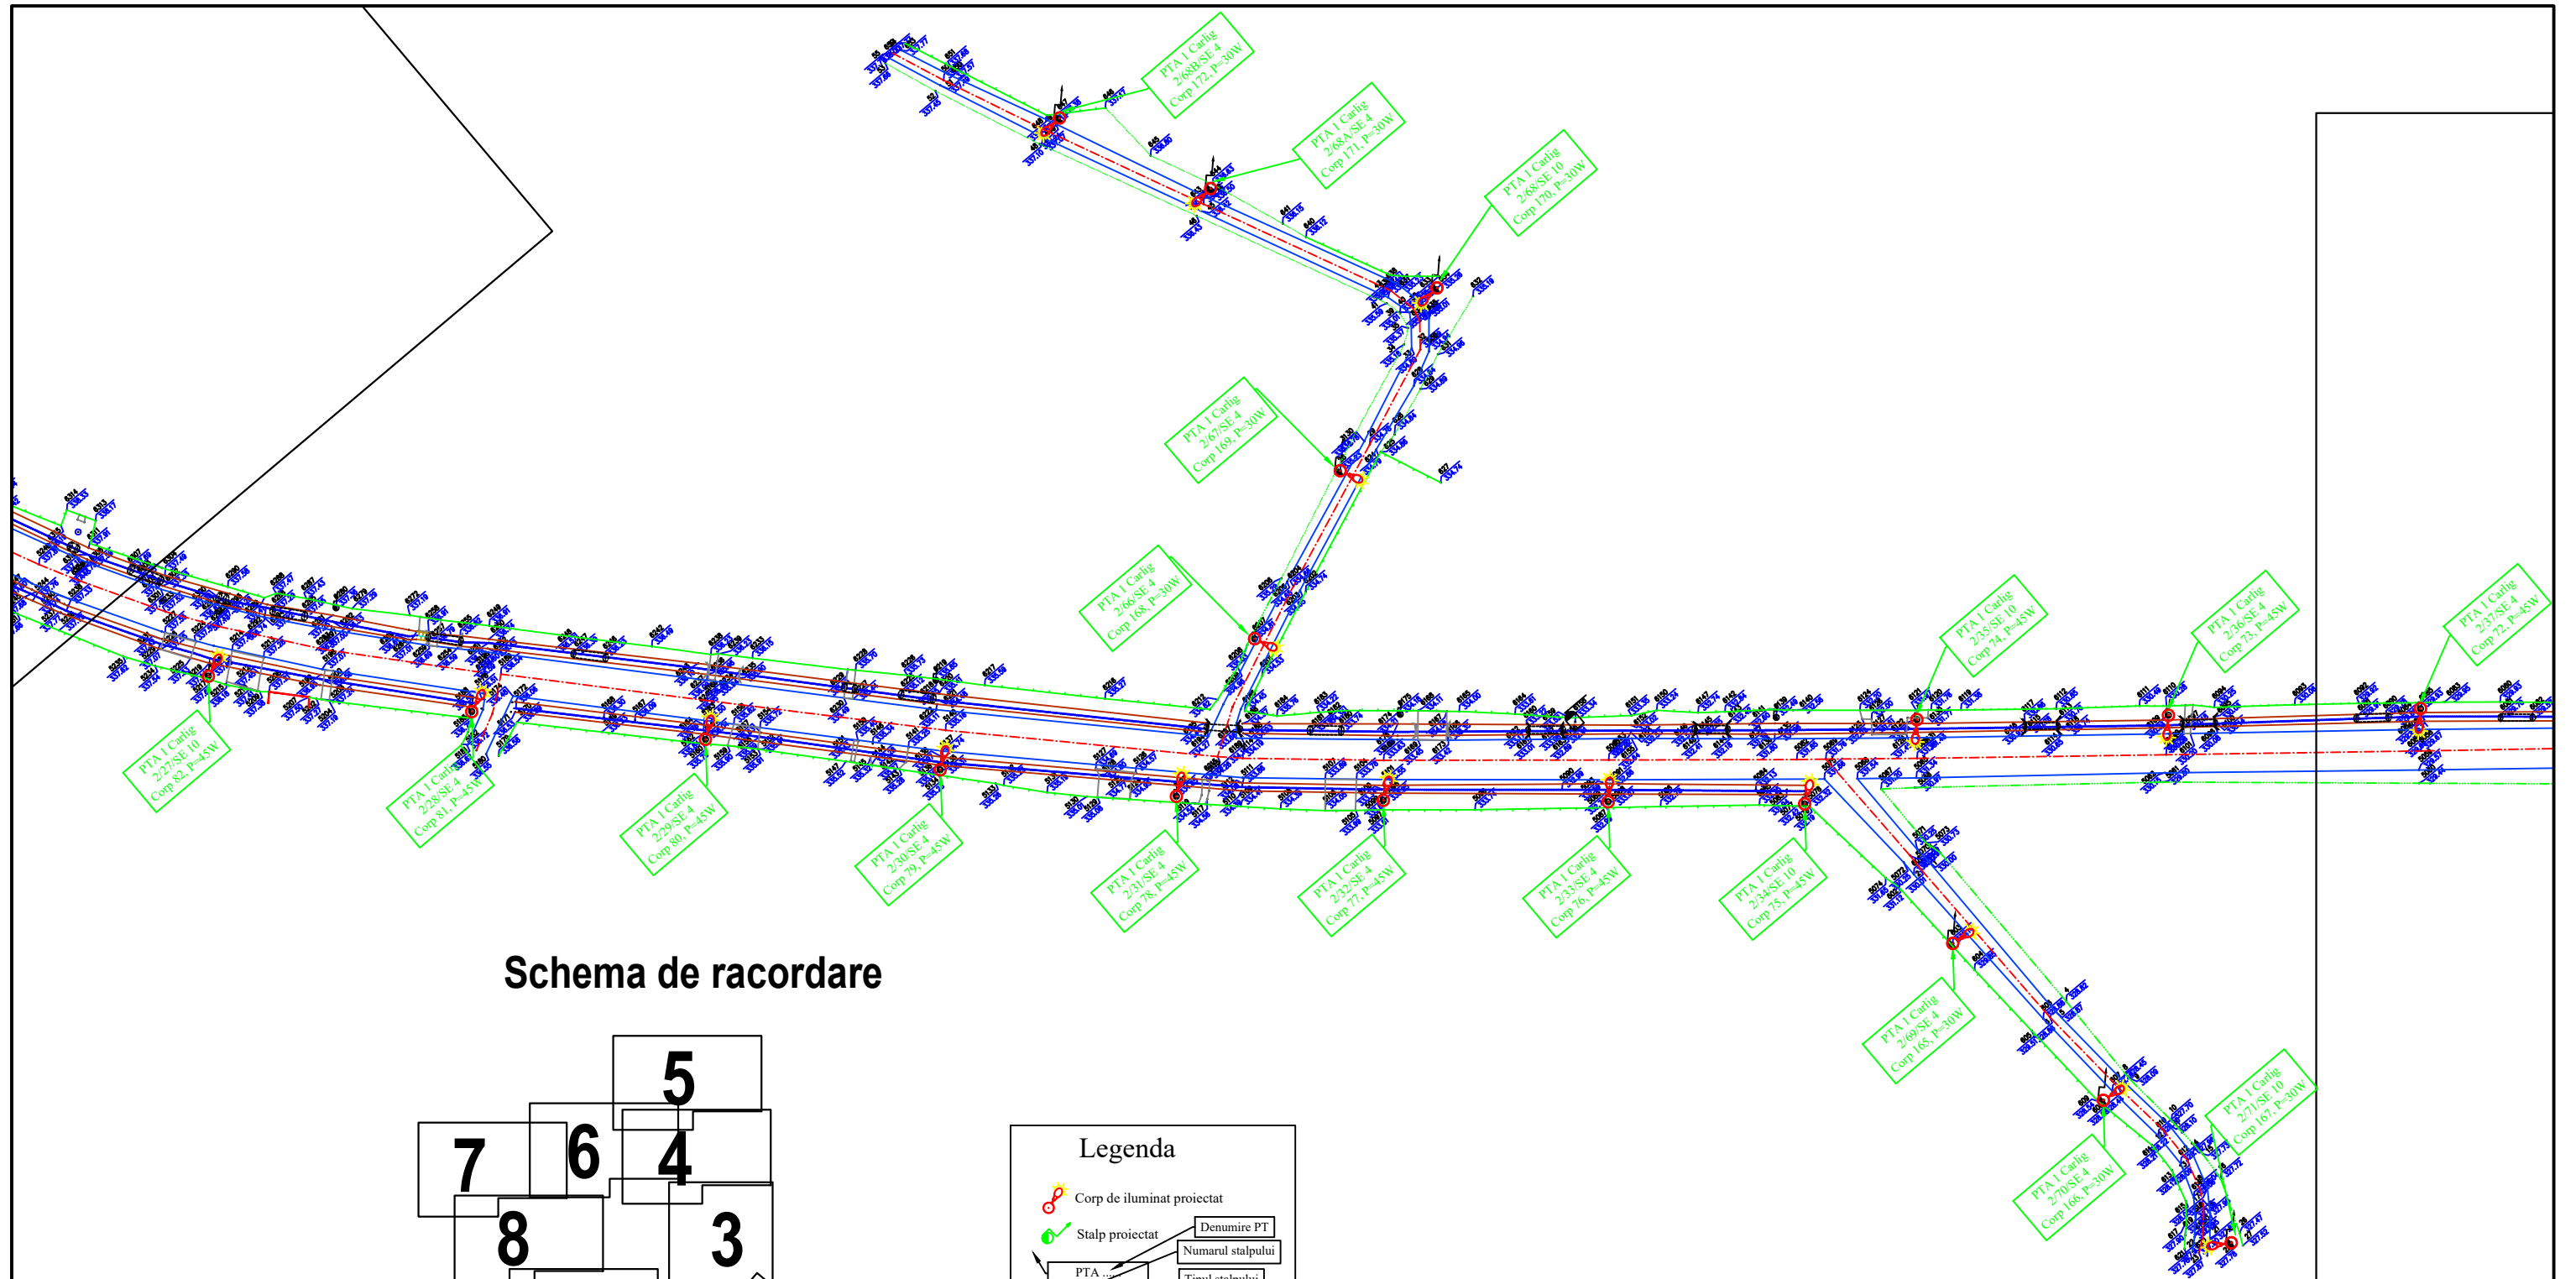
PTA 1 Carlig 2/68B/SE 4 Corp 172, P=30W

PTA 1 Carlig 2/68A/SE 4 Corp 171, P=30W

PTA 1 Carlig 2/68/SE 10 Corp 170, P=30W

PTA 1 Carlig 2/67/SE 4 Corp 169, P=30W

PTA 1 Carlig 2/66/SE 4 Corp 168, P=30W

PTA 1 Carlig 2/35/SE 10 Corp 74, P=45W

PTA 1 Carlig 2/36/SE 4 Corp 73, P=45W

PTA 1 Carlig 2/37/SE 4 Corp 72, P=45W

PTA 1 Carlig 2/27/SE 10 Corp 82, P=45W

PTA 1 Carlig 2/28/SE 4 Corp 81, P=45W

PTA 1 Carlig 2/29/SE 4 Corp 80, P=45W

PTA 1 Carlig 2/30/SE 4 Corp 79, P=45W

PTA 1 Carlig 2/31/SE 4 Corp 78, P=45W

PTA 1 Carlig 2/32/SE 4 Corp 77, P=45W

PTA 1 Carlig 2/33/SE 4 Corp 76, P=45W

PTA 1 Carlig 2/34/SE 10 Corp 75, P=45W

PTA 1 Carlig 2/69/SE 4 Corp 165, P=30W

PTA 1 Carlig 2/71/SE 10 Corp 167, P=30W

PTA 1 Carlig 2/70/SE 4 Corp 166, P=30W

Schema de racordare

5

7

6

4

8

3

Legenda

Corp de iluminat proiectat

Stalp proiectat

Denumire PT

Numarul stalpului

PTA ...

Tipul stalpului